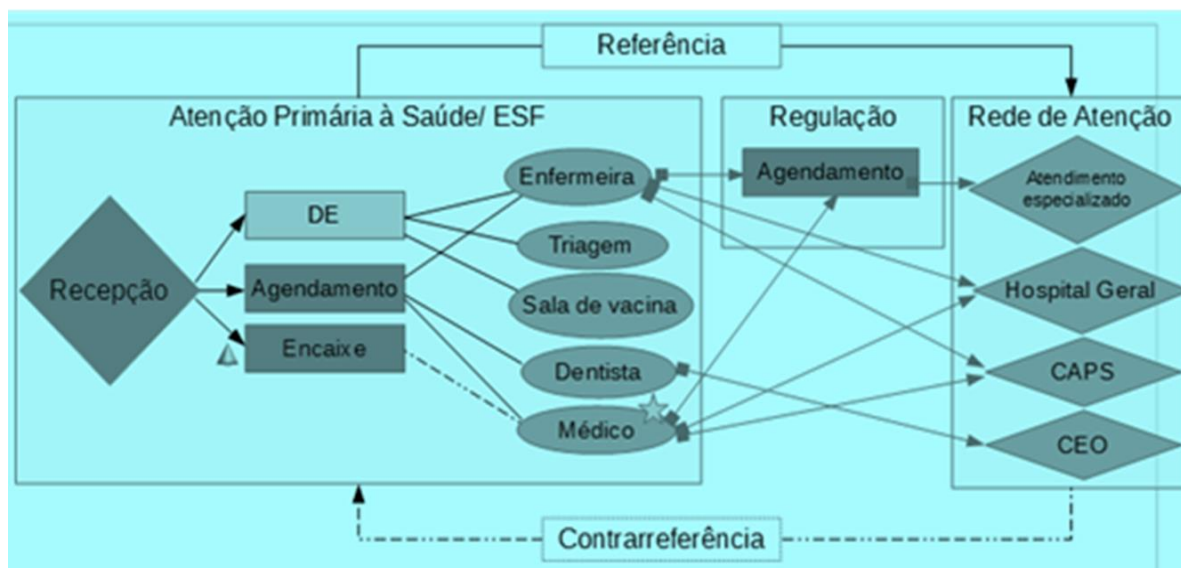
Referência

Atenção Primária à Saúde/ ESF

Recepção

DE

Agendamento

Encaixe

Enfermeira

Triagem

Sala de vacina

Dentista

Médico

Regulação

Agendamento

Rede de Atenção

Atendimento especializado

Hospital Geral

CAPS

CEO

Contrarreferência